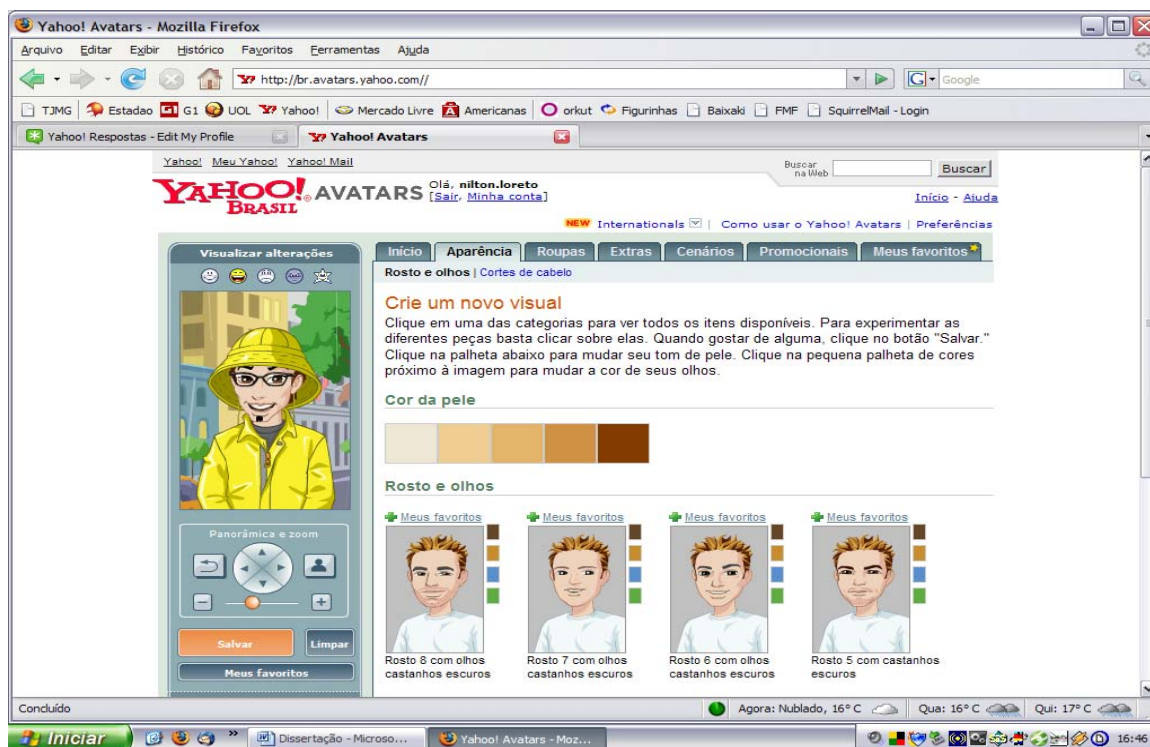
Yahoo! Avatars - Mozilla Firefox

Arquivo Editar Exibir Histórico Favoritos Ferramentas Ajuda

http://br.avatars.yahoo.com//

Google

TJMG Estadao G1 UOL Yahoo! Mercado Livre Americanas orkut Figurinhas Baixaki FMF SquirrelMail - Login

Yahoo! Respostas - Edit My Profile

Yahoo! Avatars

Yahoo! Meu Yahoo! Yahoo! Mail

Buscar na Web

Buscar

YAHOO! BRASIL AVATARS Olá, nilton.loreto [Sair, Minha conta]

Início - Ajuda

NEW Internationals | Como usar o Yahoo! Avatars | Preferências

Visualizar alterações

Início Aparência Roupas Extras Cenários Promocionais Meus favoritos

Rosto e olhos | Cortes de cabelo

Crie um novo visual

Clique em uma das categorias para ver todos os itens disponíveis. Para experimentar as diferentes peças basta clicar sobre elas. Quando gostar de alguma, clique no botão "Salvar." Clique na palheta abaixo para mudar seu tom de pele. Clique na pequena palheta de cores próximo à imagem para mudar a cor de seus olhos.

Cor da pele

Rosto e olhos

Meus favoritos

Meus favoritos

Meus favoritos

Meus favoritos

Panorâmica e zoom

Salvar

Limpar

Meus favoritos

Rosto 8 com olhos castanhos escuros

Rosto 7 com olhos castanhos escuros

Rosto 6 com olhos castanhos escuros

Rosto 5 com castanhos escuros

Concluído

Agora: Nublado, 16° C

Qua: 16° C

Qui: 17° C

Iniciar

Dissertação - Microso...

Yahoo! Avatars - Moz...

16:46